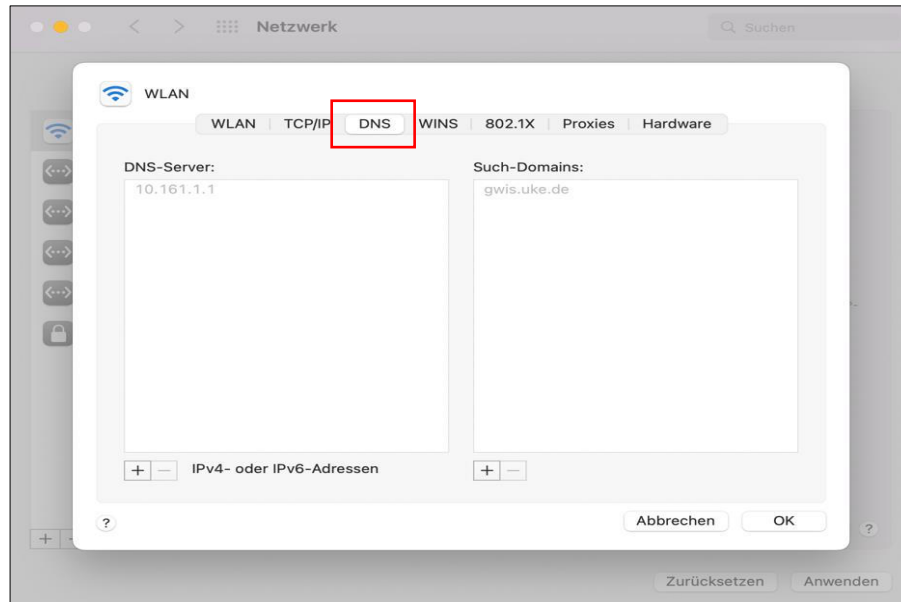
Netzwerk

Suchen

WLAN

WLAN | TCP/IP | DNS | WINS | 802.1X | Proxies | Hardware

DNS-Server:

10.161.1.1

Such-Domains:

gwis.uke.de

+ − IPv4- oder IPv6-Adressen

+ −

?

Abbrechen

OK

+

?

Zurücksetzen

Anwenden